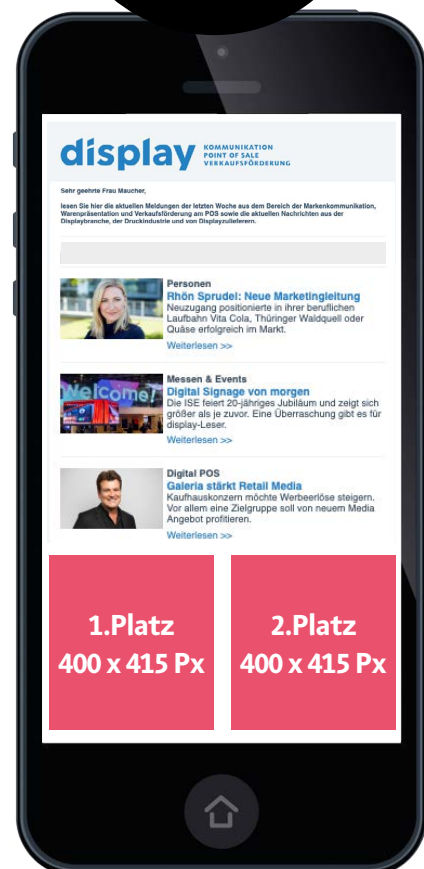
display KOMMUNIKATION POINT OF SALE VERKAUFSFÖRDERUNG

Sehr geehrte Frau Maucher,

lesen Sie hier die aktuellen Meldungen der letzten Woche aus dem Bereich der Markenkommunikation, Warenpräsentation und Verkaufsförderung am POS sowie die aktuellen Nachrichten aus der Displaybranche, der Druckindustrie und von Displayzulieferern.

Personen
Rhön Sprudel: Neue Marketingleitung
Neuzugang positionierte in ihrer beruflichen Laufbahn Vita Cola, Thüringer Waldquell oder Quäse erfolgreich im Markt.
Weiterlesen >>

Welcome!

Messen & Events
Digital Signage von morgen
Die ISE feiert 20-jähriges Jubiläum und zeigt sich größer als je zuvor. Eine Überraschung gibt es für display-Leser.
Weiterlesen >>

Digital POS
Galeria stärkt Retail Media
Kaufhauskonzern möchte Werbeerlöse steigern. Vor allem eine Zielgruppe soll von neuem Media Angebot profitieren.
Weiterlesen >>

1.Platz
400 x 415 Px

2.Platz
400 x 415 Px